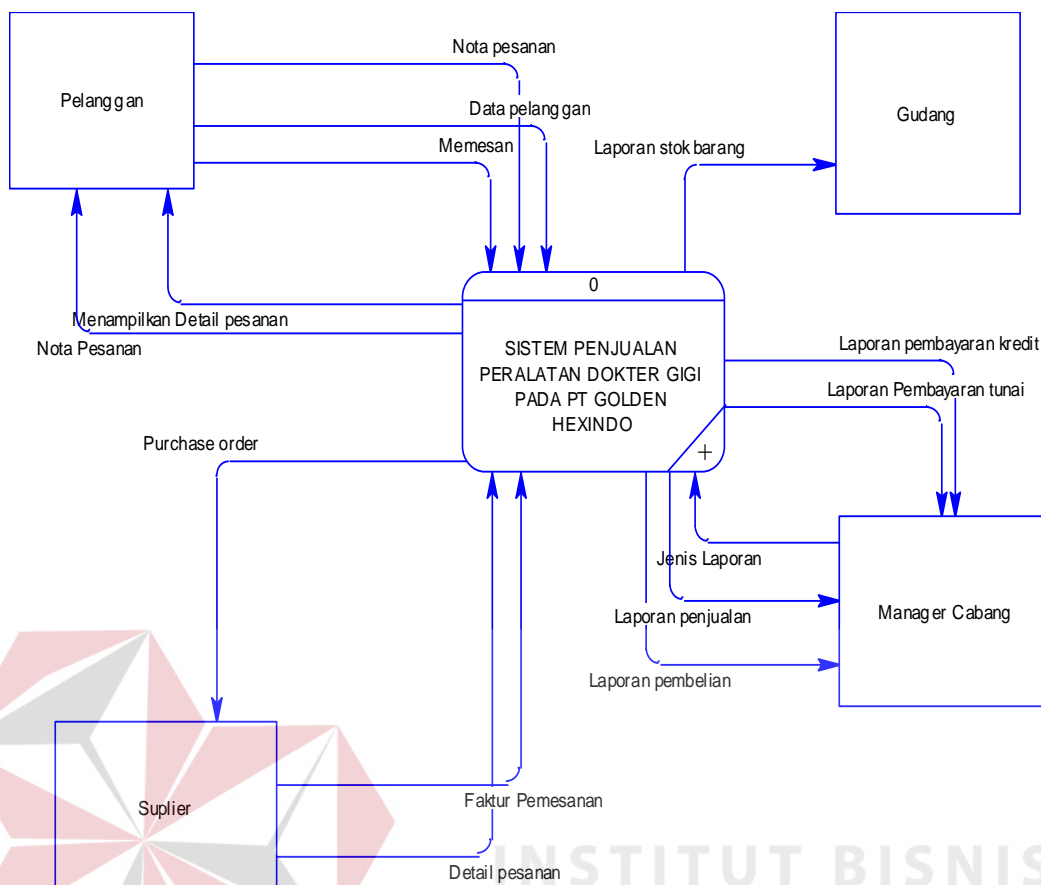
Pelanggan

Nota pesanan

Data pelanggan

Memesan

Laporan stok barang

Gudang

0

SISTEM PENJUALAN PERALATAN DOKTER GIGI PADA PT GOLDEN HEXINDO

Menampilkan Detail pesanan

Nota Pesanan

Laporan pembayaran kredit

Laporan Pembayaran tunai

Purchase order

Jenis Laporan

Laporan penjualan

Manager Cabang

Laporan pembelian

Suplier

Faktur Pemesanan

Detail pesanan

INSTITUT BISNIS